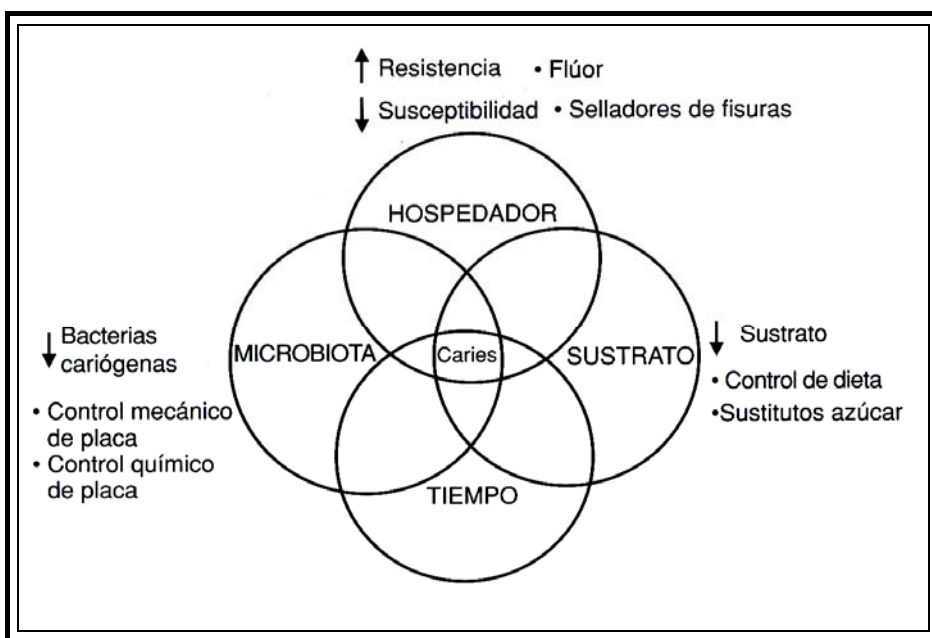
↑ Resistencia • Flúor
↓ Susceptibilidad • Selladores de fisuras

HOSPEDADOR

↓ Bacterias cariógenas

• Control mecánico de placa
• Control químico de placa

MICROBIOTA

Caries

SUSTRATO

↓ Sustrato

• Control de dieta
•Sustitutos azúcar

TIEMPO